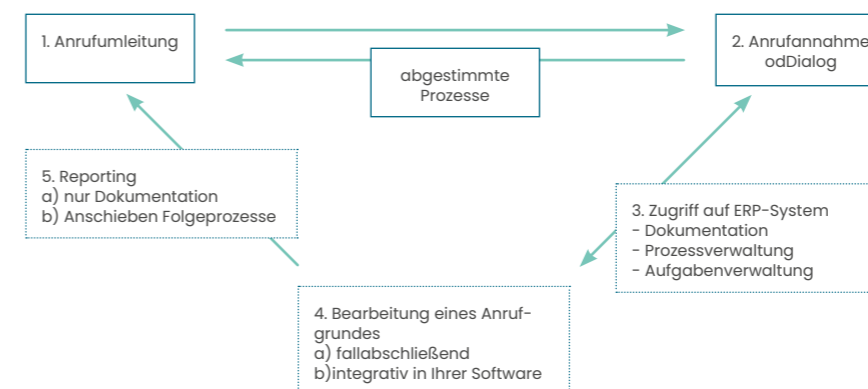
1. Anrufumleitung

2. Anrufannahme odDialog

abgestimmte Prozesse

5. Reporting
a) nur Dokumentation
b) Anschieben Folgeprozesse

3. Zugriff auf ERP-System
- Dokumentation
- Prozessverwaltung
- Aufgabenverwaltung

4. Bearbeitung eines Anrufgrundes
a) fallabschließend
b)integrativ in Ihrer Software